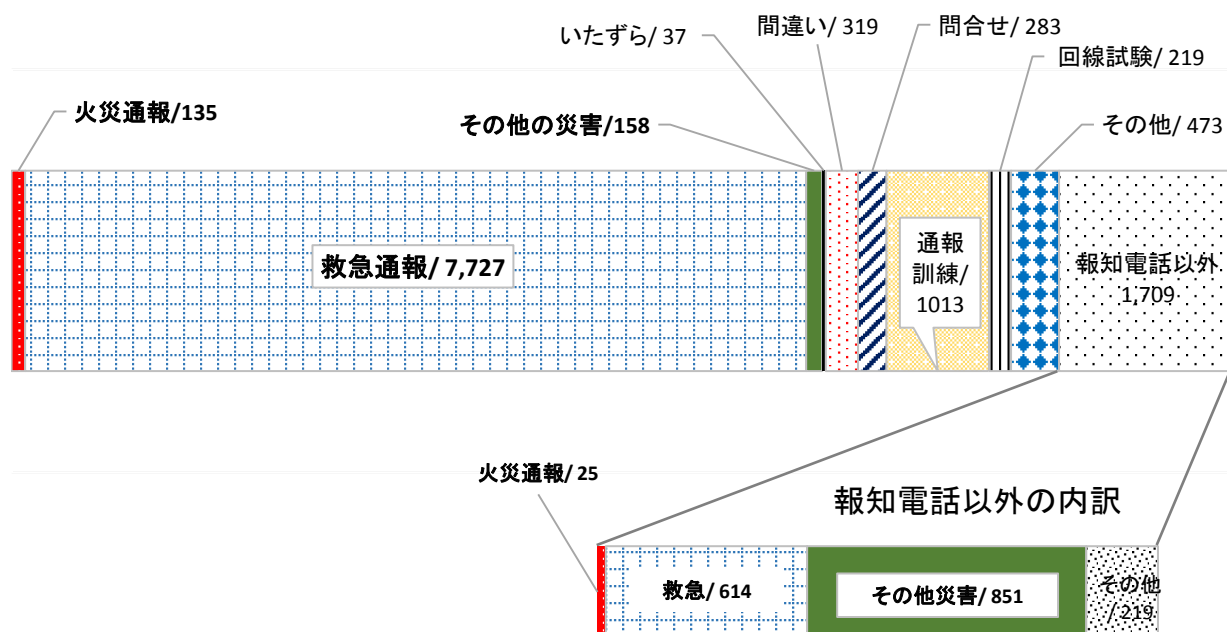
いたずら/ 37
間違い/ 319
問合せ/ 283
回線試験/ 219
火災通報/135
その他の災害/158
その他/ 473
救急通報/ 7,727
通報訓練/ 1013
報知電話以外 1,709
火災通報/25
報知電話以外の内訳
救急/ 614
その他災害/ 851
その他 /219